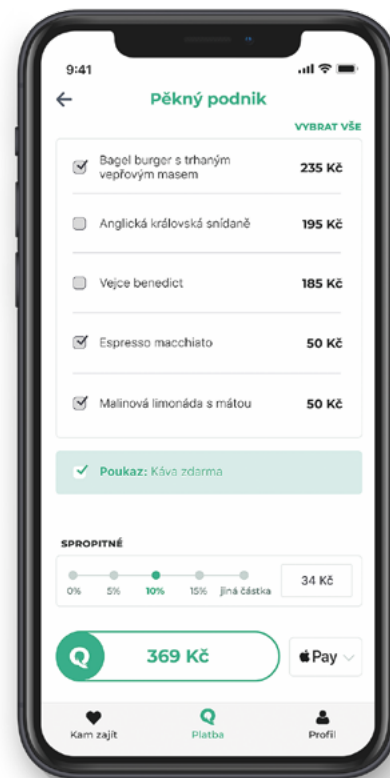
9:41

Pěkný podnik

VYBRAT VŠE

| | | |
|---|---|---|
| ☑ | Bagel burger s trhaným vepřovým masem | 235 Kč |
| ☐ | Anglická královská snídaně | 195 Kč |
| ☐ | Vejce benedict | 185 Kč |
| ☑ | Espresso macchiato | 50 Kč |
| ☑ | Malinová limonáda s mátou | 50 Kč |

✓ Poukaz: Káva zdarma

SPROPITNÉ

0% 5% 10% 15% Jiná částka

34 Kč

Q 369 Kč

Pay

Kam zajít Platba Profil